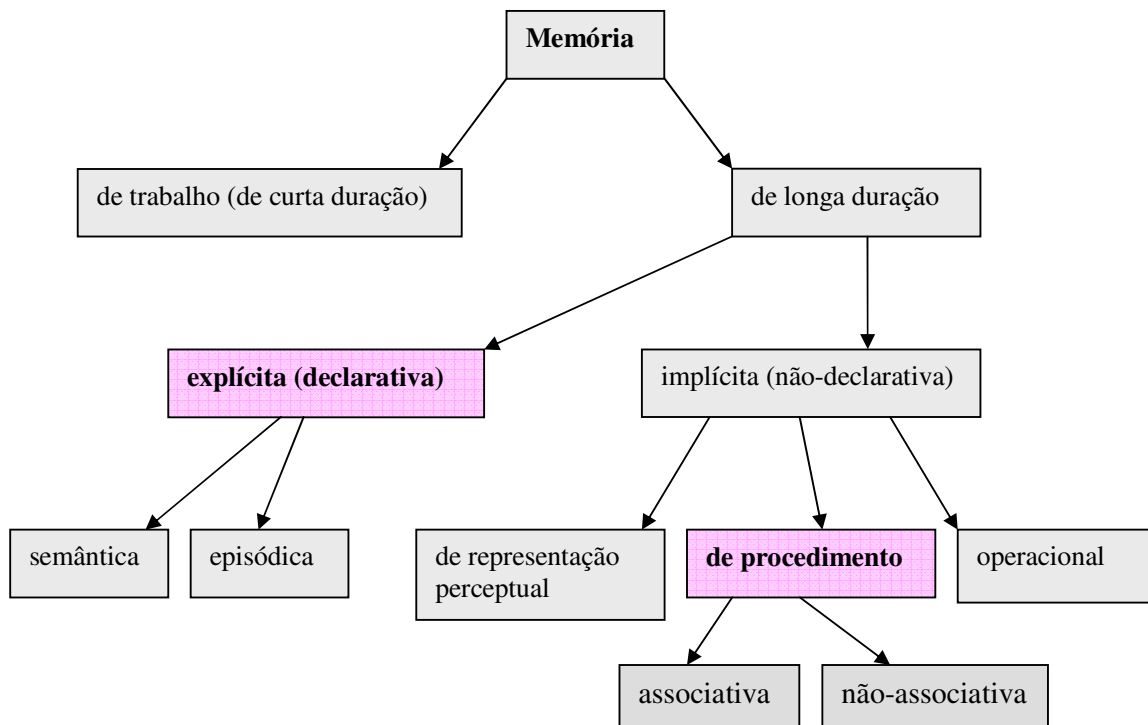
Memória

de trabalho (de curta duração)

de longa duração

explícita (declarativa)

implícita (não-declarativa)

semântica

episódica

de representação perceptual

de procedimento

operacional

associativa

não-associativa